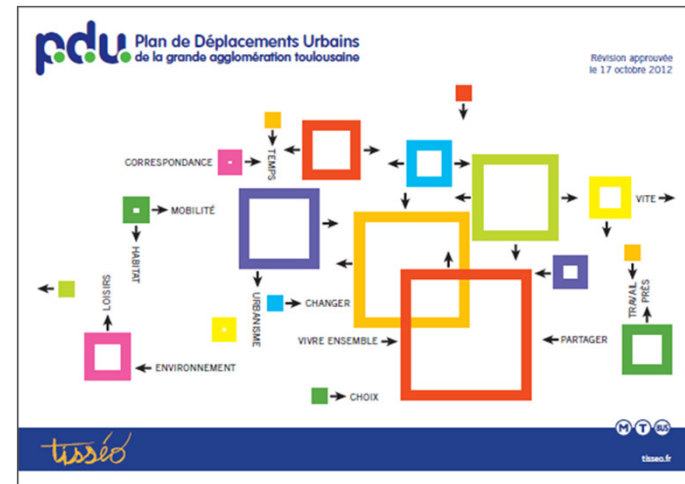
p.d.u. Plan de Déplacements Urbains
de la grande agglomération toulousaine

Révision approuvée
le 17 octobre 2012

CORRESPONDANCE

TEMPS

MOBILITÉ

HABITAT

LOISIRS

VITE

TRAVAIL

PRÈS

URBANISME

CHANGER

VIVRE ENSEMBLE

PARTAGER

ENVIRONNEMENT

CHOIX

tisséo

M T BUS

tisseo.fr